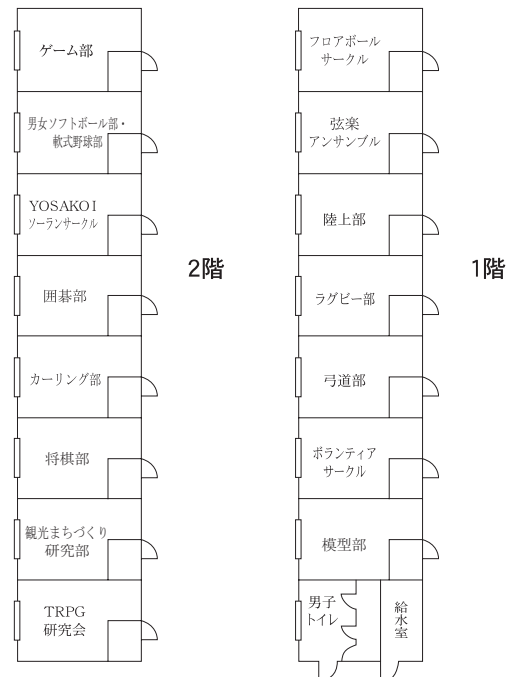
ゲーム部

男女ソフトボール部・軟式野球部

YOSAKOI ソーランサークル

囲碁部

カーリング部

将棋部

観光まちづくり研究部

TRPG 研究会

2階

フロアボールサークル

弦楽アンサンブル

陸上部

ラグビー部

弓道部

ボランティアサークル

模型部

男子トイレ

給水室

1階